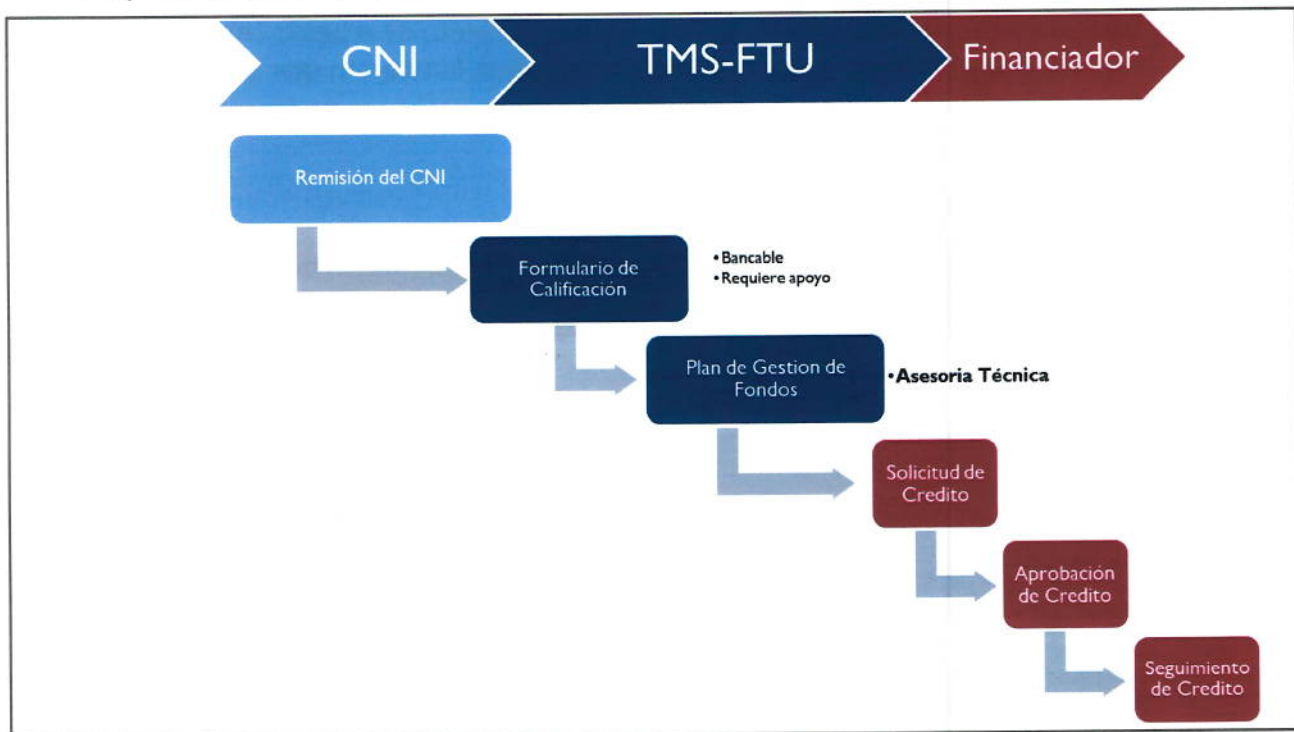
CNI

TMS-FTU

Financiador

Remisión del CNI

Formulario de Calificación

• Bancable
• Requiere apoyo

Plan de Gestion de Fondos

• Asesoria Técnica

Solicitud de Credito

Aprobación de Credito

Seguimiento de Credito